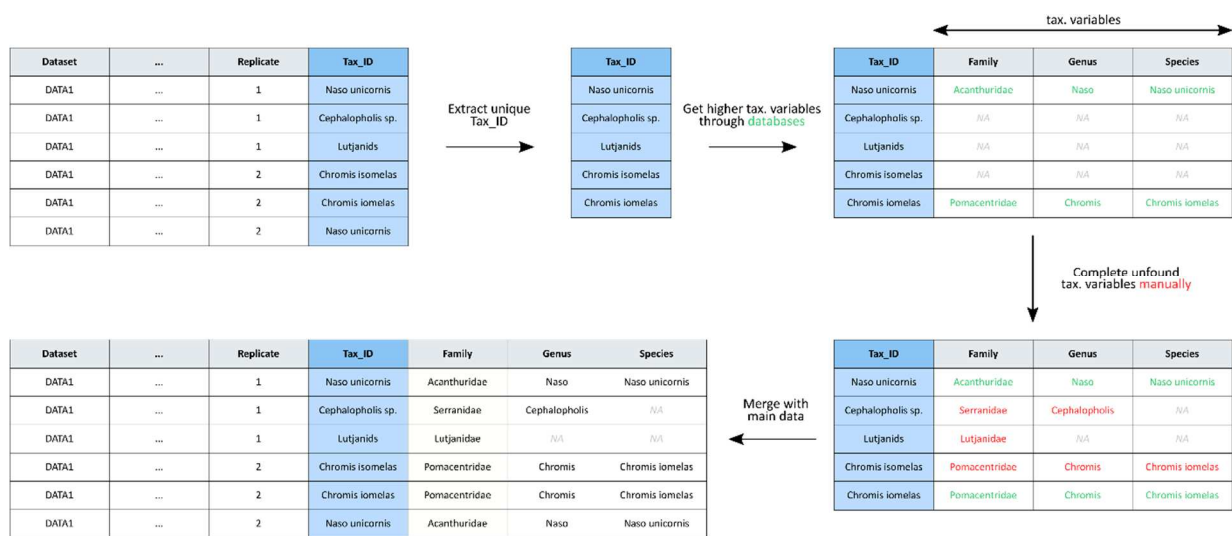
| Dataset | ... | Replicate | Tax_ID |
|---|---|---|---|
| DATA1 | ... | 1 | Naso unicornis |
| DATA1 | ... | 1 | Cephalopholis sp. |
| DATA1 | ... | 1 | Lutjanids |
| DATA1 | ... | 2 | Chromis isomelas |
| DATA1 | ... | 2 | Chromis iomelas |
| DATA1 | ... | 2 | Naso unicornis |

Extract unique Tax_ID

| Tax_ID |
|---|
| Naso unicornis |
| Cephalopholis sp. |
| Lutjanids |
| Chromis isomelas |
| Chromis iomelas |

Get higher tax. variables through databases

tax. variables

| Tax_ID | Family | Genus | Species |
|---|---|---|---|
| Naso unicornis | Acanthuridae | Naso | Naso unicornis |
| Cephalopholis sp. | NA | NA | NA |
| Lutjanids | NA | NA | NA |
| Chromis isomelas | NA | NA | NA |
| Chromis iomelas | Pomacentridae | Chromis | Chromis iomelas |

Complete unfound tax. variables manually

| Tax_ID | Family | Genus | Species |
|---|---|---|---|
| Naso unicornis | Acanthuridae | Naso | Naso unicornis |
| Cephalopholis sp. | Serranidae | Cephalopholis | NA |
| Lutjanids | Lutjanidae | NA | NA |
| Chromis isomelas | Pomacentridae | Chromis | Chromis iomelas |
| Chromis iomelas | Pomacentridae | Chromis | Chromis iomelas |

Merge with main data

| Dataset | ... | Replicate | Tax_ID | Family | Genus | Species |
|---|---|---|---|---|---|---|
| DATA1 | ... | 1 | Naso unicornis | Acanthuridae | Naso | Naso unicornis |
| DATA1 | ... | 1 | Cephalopholis sp. | Serranidae | Cephalopholis | NA |
| DATA1 | ... | 1 | Lutjanids | Lutjanidae | NA | NA |
| DATA1 | ... | 2 | Chromis isomelas | Pomacentridae | Chromis | Chromis iomelas |
| DATA1 | ... | 2 | Chromis iomelas | Pomacentridae | Chromis | Chromis iomelas |
| DATA1 | ... | 2 | Naso unicornis | Acanthuridae | Naso | Naso unicornis |